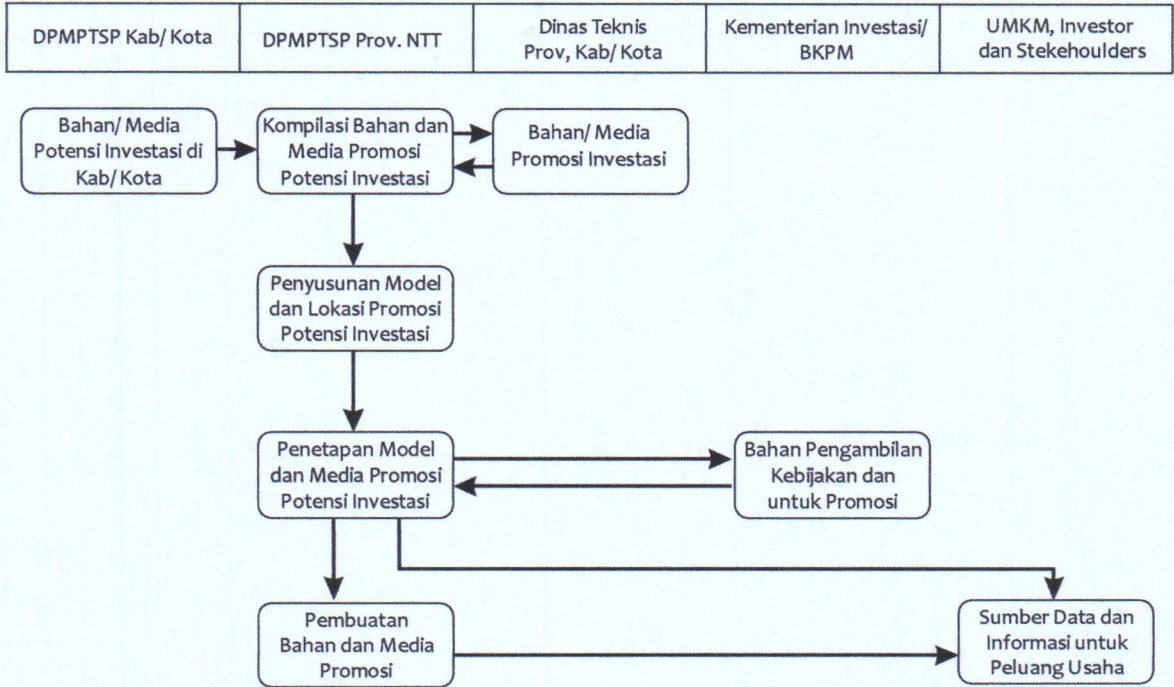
| DPMPTSP Kab/ Kota | DPMPTSP Prov. NTT | Dinas Teknis Prov, Kab/ Kota | Kementerian Investasi/ BKPM | UMKM, Investor dan Stekehoulders |
|---|---|---|---|---|

Bahan/ Media Potensi Investasi di Kab/ Kota

Kompilasi Bahan dan Media Promosi Potensi Investasi

Bahan/ Media Promosi Investasi

Penyusunan Model dan Lokasi Promosi Potensi Investasi

Penetapan Model dan Media Promosi Potensi Investasi

Bahan Pengambilan Kebijakan dan untuk Promosi

Pembuatan Bahan dan Media Promosi

Sumber Data dan Informasi untuk Peluang Usaha